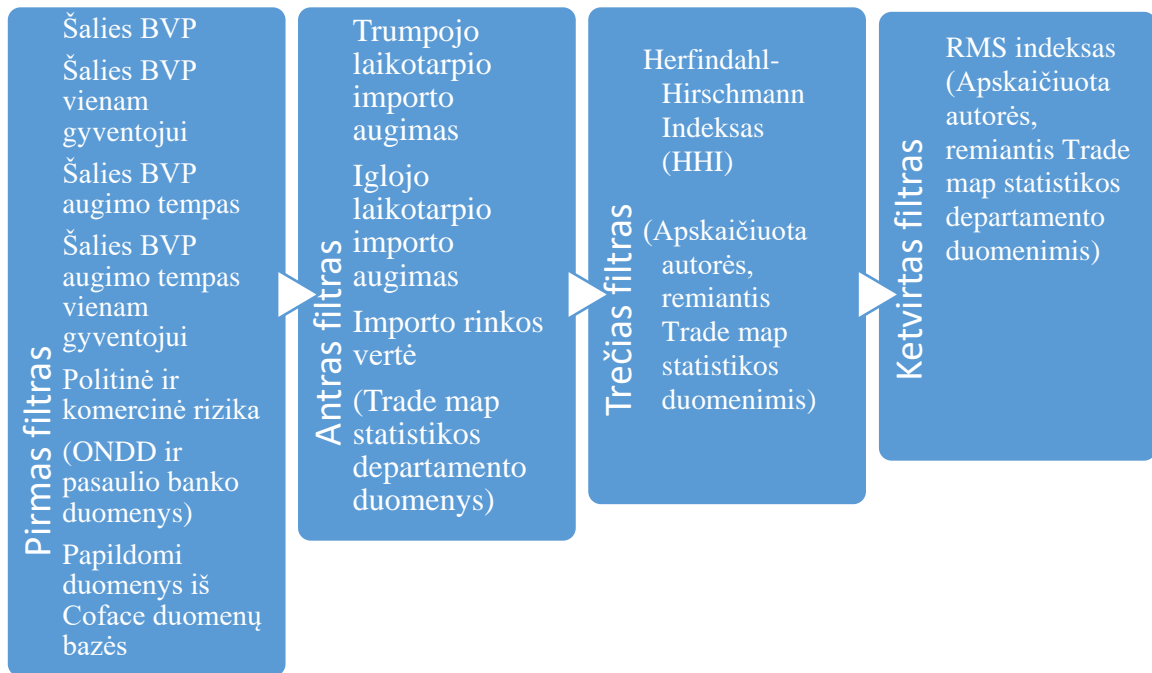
Pirmas filtras

Šalies BVP

Šalies BVP vienam gyventojui

Šalies BVP augimo tempas

Šalies BVP augimo tempas vienam gyventojui

Politinė ir komercinė rizika

(ONDD ir pasaulio banko duomenys)

Papildomi duomenys iš Coface duomenų bazės

Antras filtras

Trumpojo laikotarpio importo augimas

Iglojo laikotarpio importo augimas

Importo rinkos vertė

(Trade map statistikos departamento duomenys)

Trečias filtras

Herfindahl-Hirschmann Indeksas (HHI)

(Apskaičiuota autorės, remiantis Trade map statistikos duomenimis)

Ketvirtas filtras

RMS indeksas (Apskaičiuota autorės, remiantis Trade map statistikos departamento duomenimis)